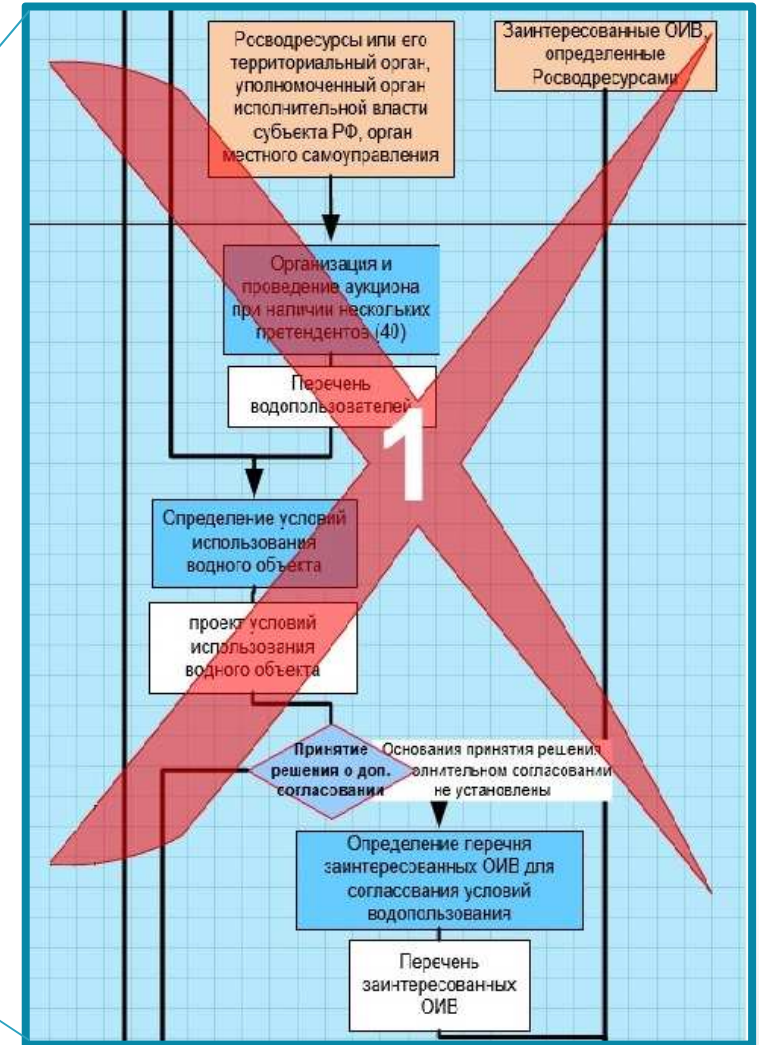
Росводресурсы или его территориальный орган, уполномоченный орган исполнительной власти субъекта РФ, орган местного самоуправления

Заинтересованные ОИВ, определенные Росводресурсами

Организация и проведение аукциона при наличии нескольких претендентов (40)

Перечень водопользователей

1

Определение условий использования водного объекта

проект условий использования водного объекта

Принятие решения о доп. согласовании

Основания принятия решения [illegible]олнительном согласовании не установлены

Определение перечня заинтересованных ОИВ для согласования условий водопользования

Перечень заинтересованных ОИВ